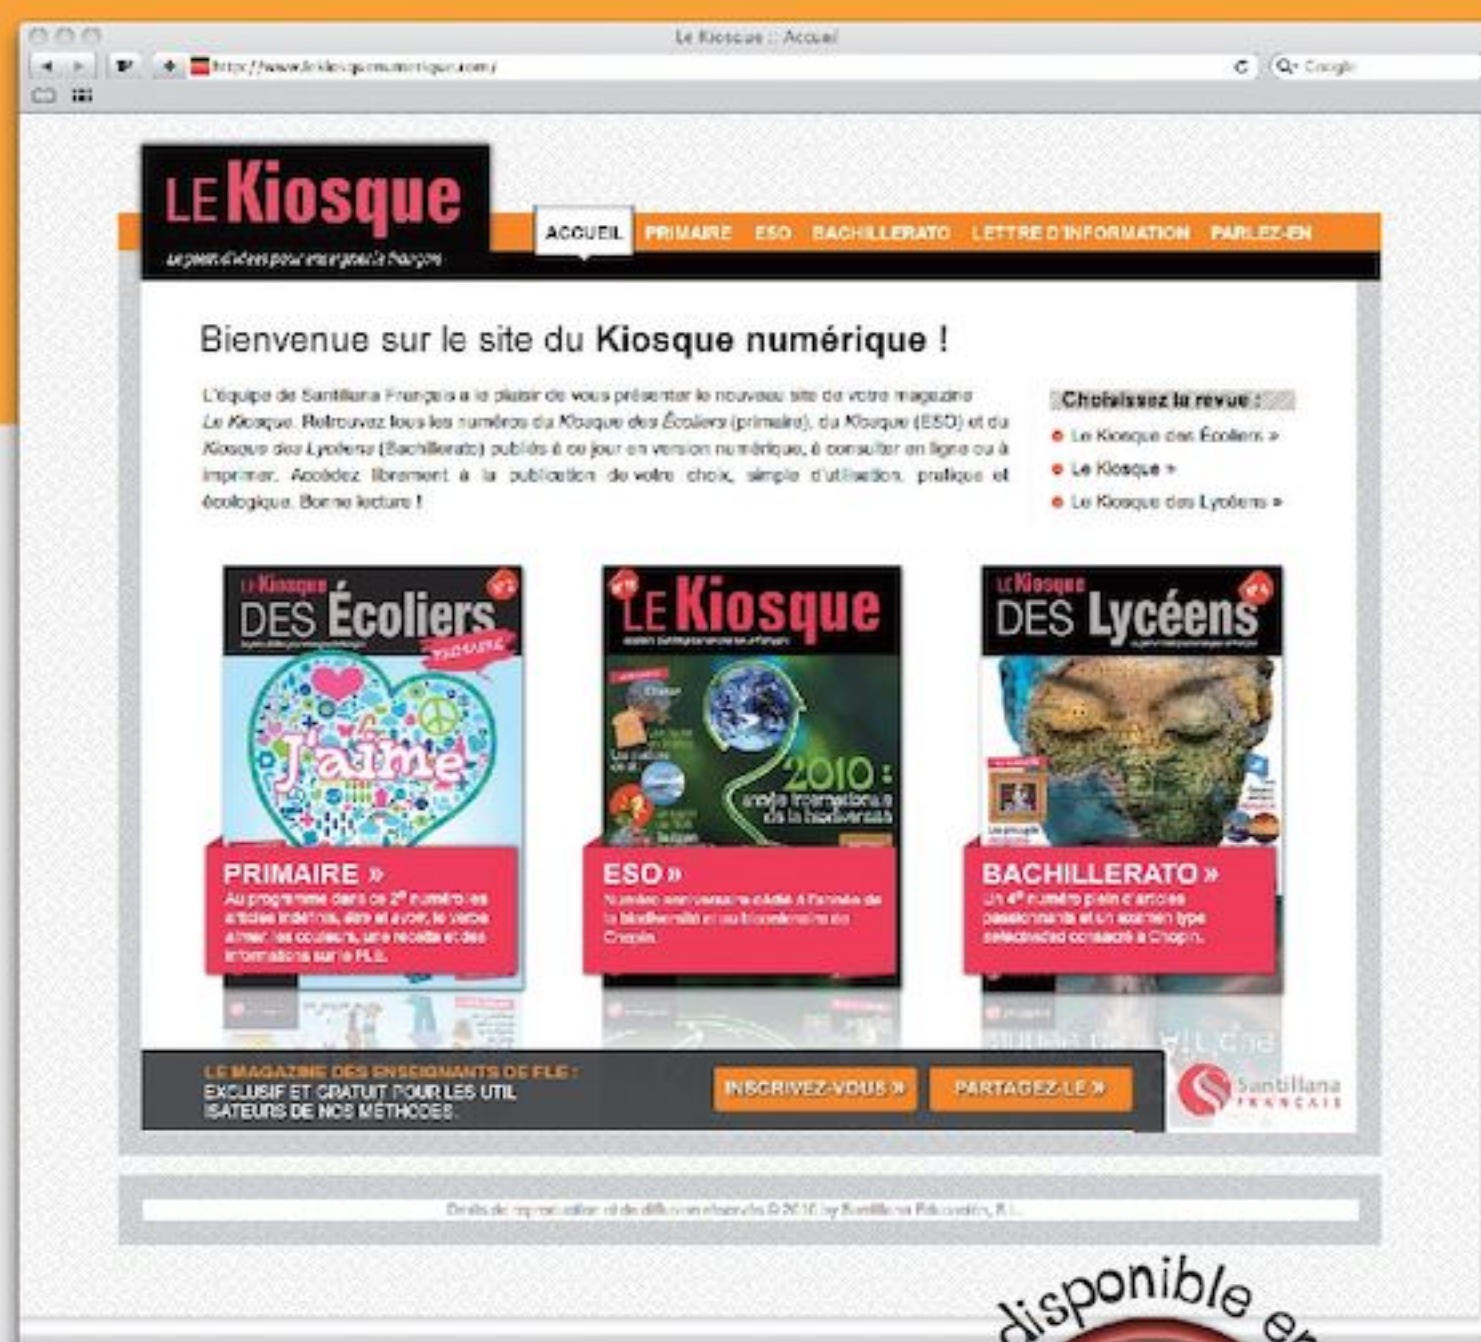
Le Kiosque :: Accueil

http://www.lekiosquenumerique.com/

Q- Google

LE Kiosque

le point d'idées pour enseigner le français

ACCUEIL PRIMAIRE ESO BACHILLERATO LETTRE D'INFORMATION PARLEZ-EN

Bienvenue sur le site du **Kiosque numérique** !

L'équipe de Santillana Français a le plaisir de vous présenter le nouveau site de votre magazine *Le Kiosque*. Retrouvez tous les numéros du *Kiosque des Écoliers* (primaire), du *Kiosque* (ESO) et du *Kiosque des Lycéens* (Bachillerato) publiés à ce jour en version numérique, à consulter en ligne ou à imprimer. Accédez librement à la publication de votre choix, simple d'utilisation, pratique et écologique. Bonne lecture !

Choisissez la revue :
• Le Kiosque des Écoliers »
• Le Kiosque »
• Le Kiosque des Lycéens »

LE Kiosque DES Écoliers
PRIMAIRE
J'aime

LE Kiosque
2010 : année internationale de la biodiversité

LE Kiosque DES Lycéens

PRIMAIRE »
Au programme dans ce 2e numéro les articles indéfinis, être et avoir, le verbe aimer, les couleurs, une recette et des informations sur le FLE.

ESO »
Numéro anniversaire dédié à l'année de la biodiversité et au bicentenaire de Chopin.

BACHILLERATO »
Un 4e numéro plein d'articles passionnants et un examen type selectividad consacré à Chopin.

LE MAGAZINE DES ENSEIGNANTS DE FLE :
EXCLUSIF ET GRATUIT POUR LES UTILISATEURS DE NOS MÉTHODES.

INSCRIVEZ-VOUS »
PARTAGEZ-LE »

Santillana FRANÇAIS

Droits de reproduction et de diffusion réservés © 2010 by Santillana Educación, S.L.

disponible en